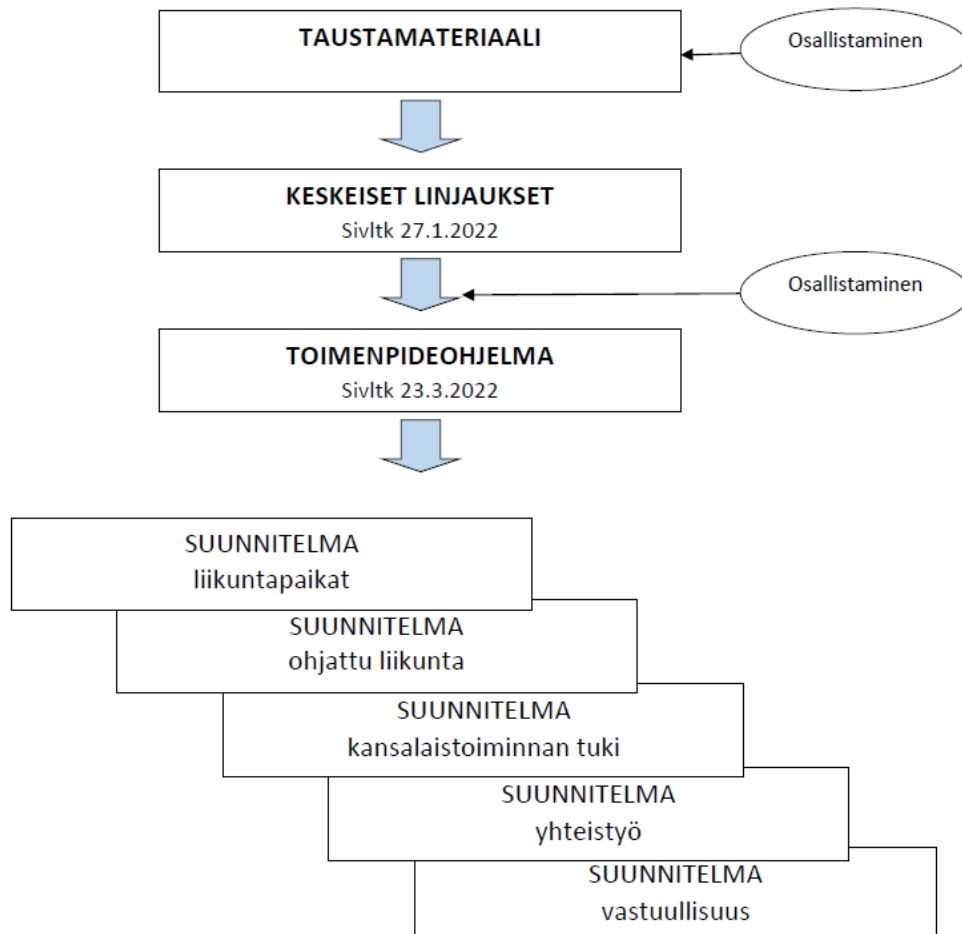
TAUSTAMATERIAALI

Osallistaminen

KESKEISET LINJAUKSET
Sivltk 27.1.2022

Osallistaminen

TOIMENPIDEOHJELMA
Sivltk 23.3.2022

SUUNNITELMA
liikuntapaikat

SUUNNITELMA
ohjattu liikunta

SUUNNITELMA
kansalaistoiminnan tuki

SUUNNITELMA
yhteistyö

SUUNNITELMA
vastuullisuus